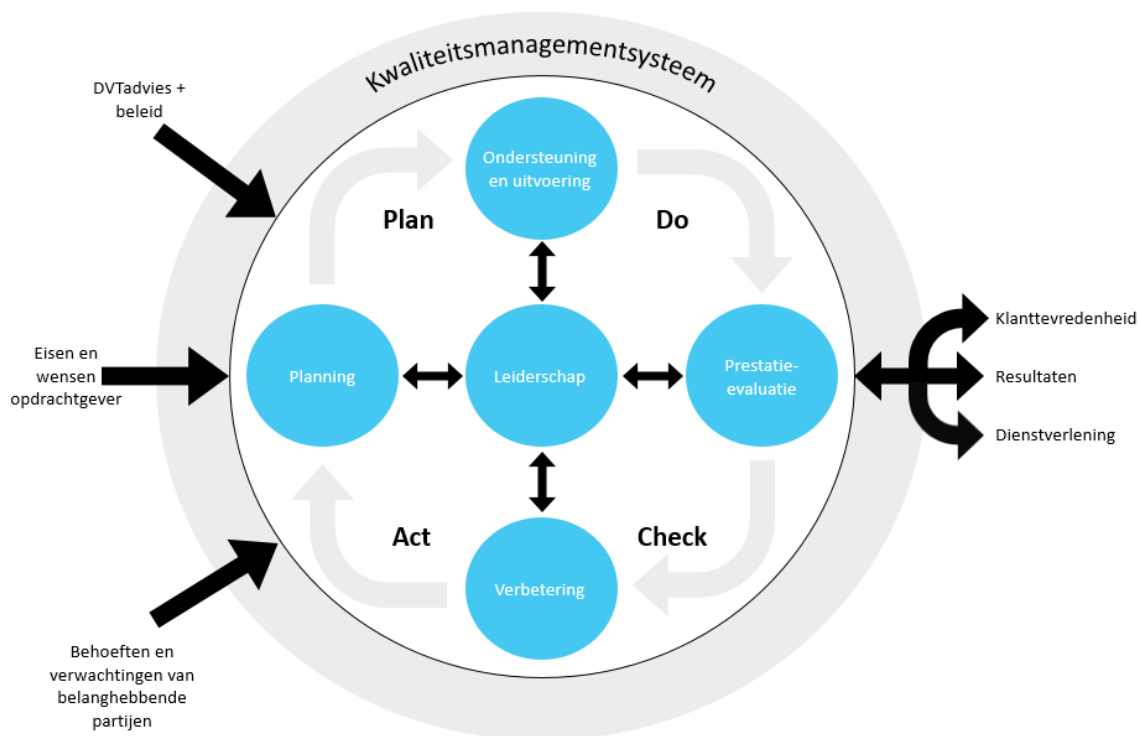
Kwaliteitsmanagementsysteem

DVTadvies + beleid

Ondersteuning en uitvoering

Plan

Do

Eisen en wensen opdrachtgever

Planning

Leiderschap

Prestatie-evaluatie

Klanttevredenheid

Resultaten

Dienstverlening

Act

Check

Verbetering

Behoeften en verwachtingen van belanghebbende partijen